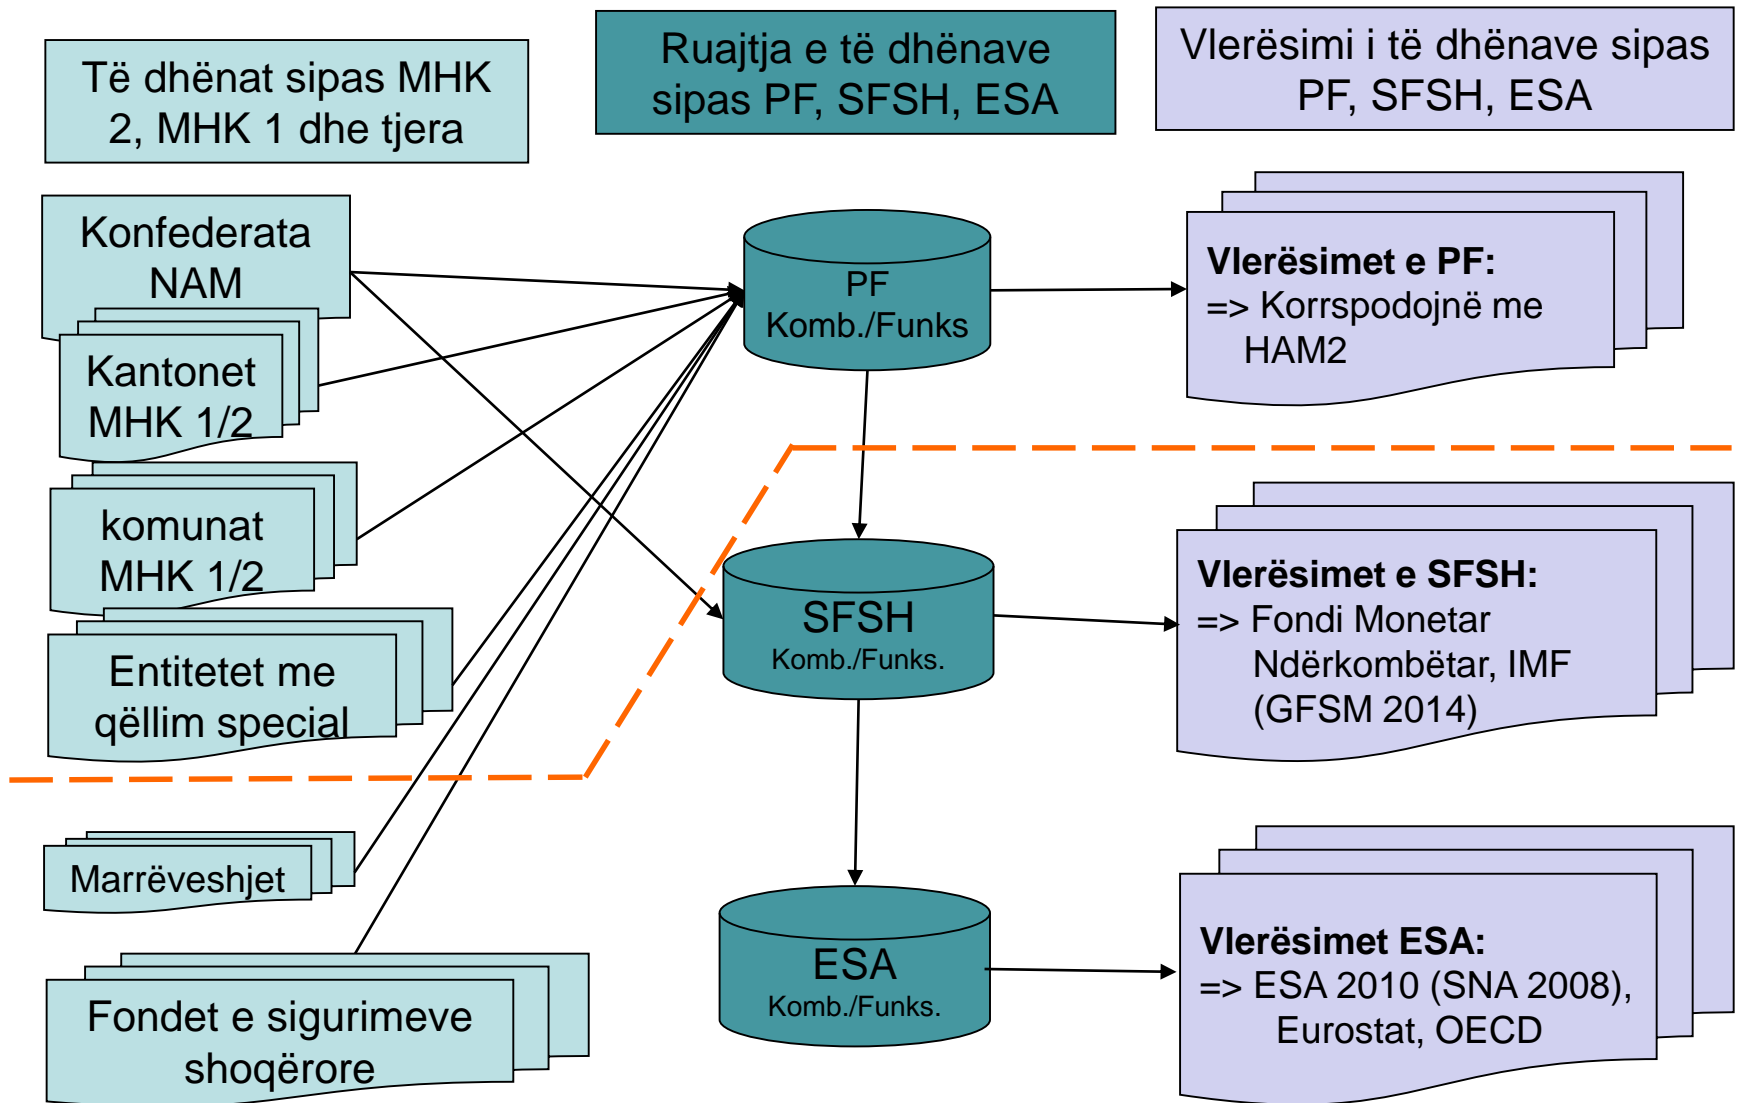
Të dhënat sipas MHK 2, MHK 1 dhe tjera

Ruajtja e të dhënave sipas PF, SFSH, ESA

Vlerësimi i të dhënave sipas PF, SFSH, ESA

Konfederata NAM

Kantonet MHK 1/2

komunat MHK 1/2

Entitetet me qëllim special

Marrëveshjet

Fondet e sigurimeve shoqërore

PF Komb./Funks

SFSH Komb./Funks.

ESA Komb./Funks.

**Vlerësimet e PF:**
=> Korrspodojnë me HAM2

**Vlerësimet e SFSH:**
=> Fondi Monetar Ndërkombëtar, IMF (GFSM 2014)

**Vlerësimet ESA:**
=> ESA 2010 (SNA 2008), Eurostat, OECD